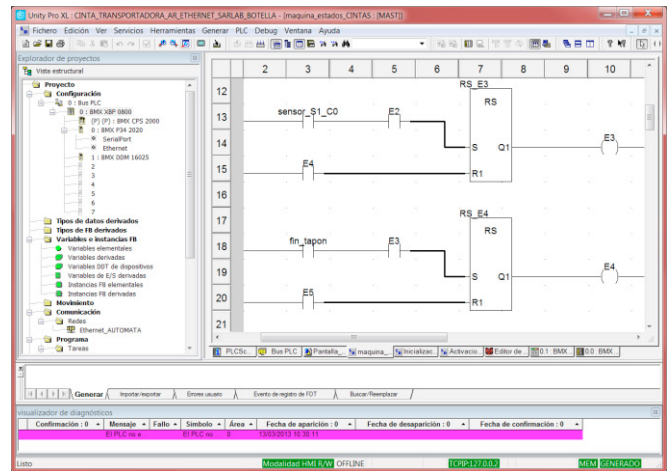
Unity Pro XL : CINTA_TRANSPORTADORA_AR_ETHERNET_SARLAB_BOTELLA - [maquina_estados_CINTAS : [MAST]]

Fichero Edición Ver Servicios Herramientas Generar PLC Debug Ventana Ayuda

Explorador de proyectos

Vista estructural

Proyecto
Configuración
0 : Bus PLC
0 : BMX XBP 0800
[P] (P) : BMX CPS 2000
0 : BMX P34 2020
SerialPort
Ethernet
1 : BMX DDM 16025
2
3
4
5
6
7
Tipos de datos derivados
Tipos de FB derivados
Variables e instancias FB
Variables elementales
Variables derivadas
Variables DDT de dispositivos
Variables de E/S derivadas
Instancias FB elementales
Instancias FB derivadas
Movimiento
Comunicación
Redes
Ethernet_AUTOMATA
Programa
Tareas

2 3 4 5 6 7 8 9 10

12
13
14
15
16
17
18
19
20
21

RS_E3
RS
sensor_S1_C0
E2
S
Q1
E3
E4
R1

RS_E4
RS
fin_tapon
E3
S
Q1
E4
E5
R1

PLCSc... Bus PLC Pantalla_... maquina_... Inicializac... Activacio... Editor de ... 0.1 : BMX... 0.0 : BMX...

Generar Importar/exportar Errores usuario Evento de registro de FDT Buscar/Reemplazar

visualizador de diagnósticos

| Confirmación : 0 | Mensaje | Fallo | Símbolo | Área | Fecha de aparición : 0 | Fecha de desaparición : 0 | Fecha de confirmación : 0 |
|---|---|---|---|---|---|---|---|
| | El PLC no e... | | El PLC no | 0 | 13/03/2013 10:30:11 | | |

Listo Modalidad HMI R/W OFFLINE TCPIP:127.0.0.2 MEM GENERADO